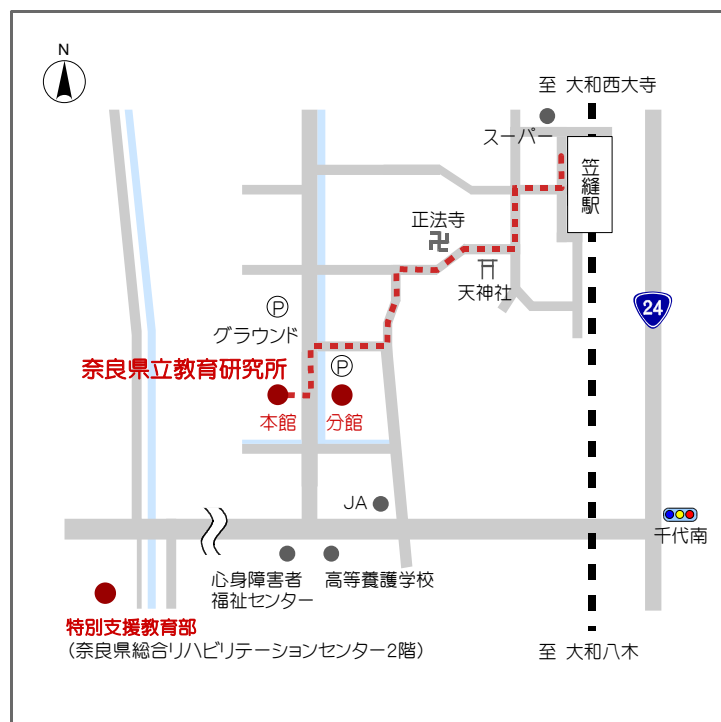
N

至 大和西大寺

スーパー

笠縫駅

正法寺

卍

天神社

24

Ⓟ

グラウンド

Ⓟ

奈良県立教育研究所

本館

分館

JA

千代南

心身障害者福祉センター

高等養護学校

特別支援教育部

(奈良県総合リハビリテーションセンター2階)

至 大和八木